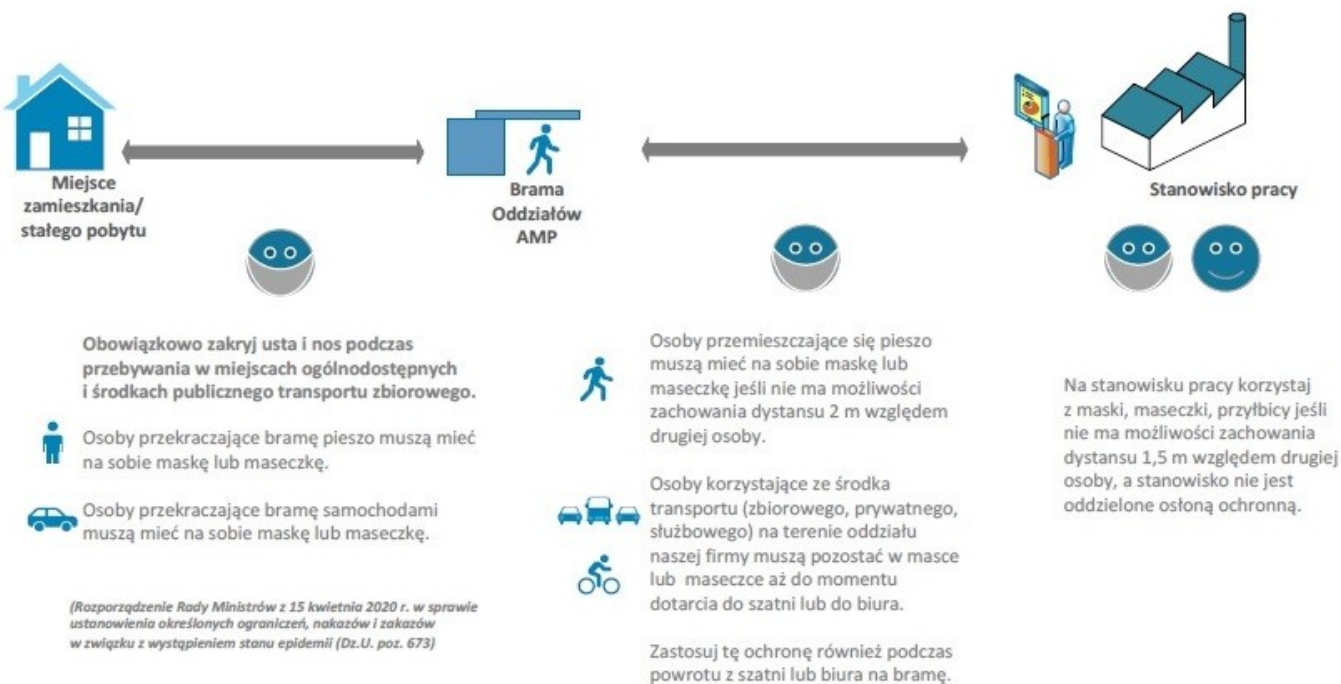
Miejsce zamieszkania/ stałego pobytu

Brama Oddziałów AMP

Stanowisko pracy

Obowiązkowo zakryj usta i nos podczas przebywania w miejscach ogólnodostępnych i środkach publicznego transportu zbiorowego.

Osoby przekraczające bramę pieszo muszą mieć na sobie maskę lub maseczkę.

Osoby przekraczające bramę samochodami muszą mieć na sobie maskę lub maseczkę.

(Rozporządzenie Rady Ministrów z 15 kwietnia 2020 r. w sprawie ustanowienia określonych ograniczeń, nakazów i zakazów w związku z wystąpieniem stanu epidemii (Dz.U. poz. 673)

Osoby przemieszczające się pieszo muszą mieć na sobie maskę lub maseczkę jeśli nie ma możliwości zachowania dystansu 2 m względem drugiej osoby.

Osoby korzystające ze środka transportu (zbiorowego, prywatnego, służbowego) na terenie oddziału naszej firmy muszą pozostać w masce lub maseczce aż do momentu dotarcia do szatni lub do biura.

Zastosuj tę ochronę również podczas powrotu z szatni lub biura na bramę.

Na stanowisku pracy korzystaj z maski, maseczki, przyłbicy jeśli nie ma możliwości zachowania dystansu 1,5 m względem drugiej osoby, a stanowisko nie jest oddzielone osłoną ochronną.